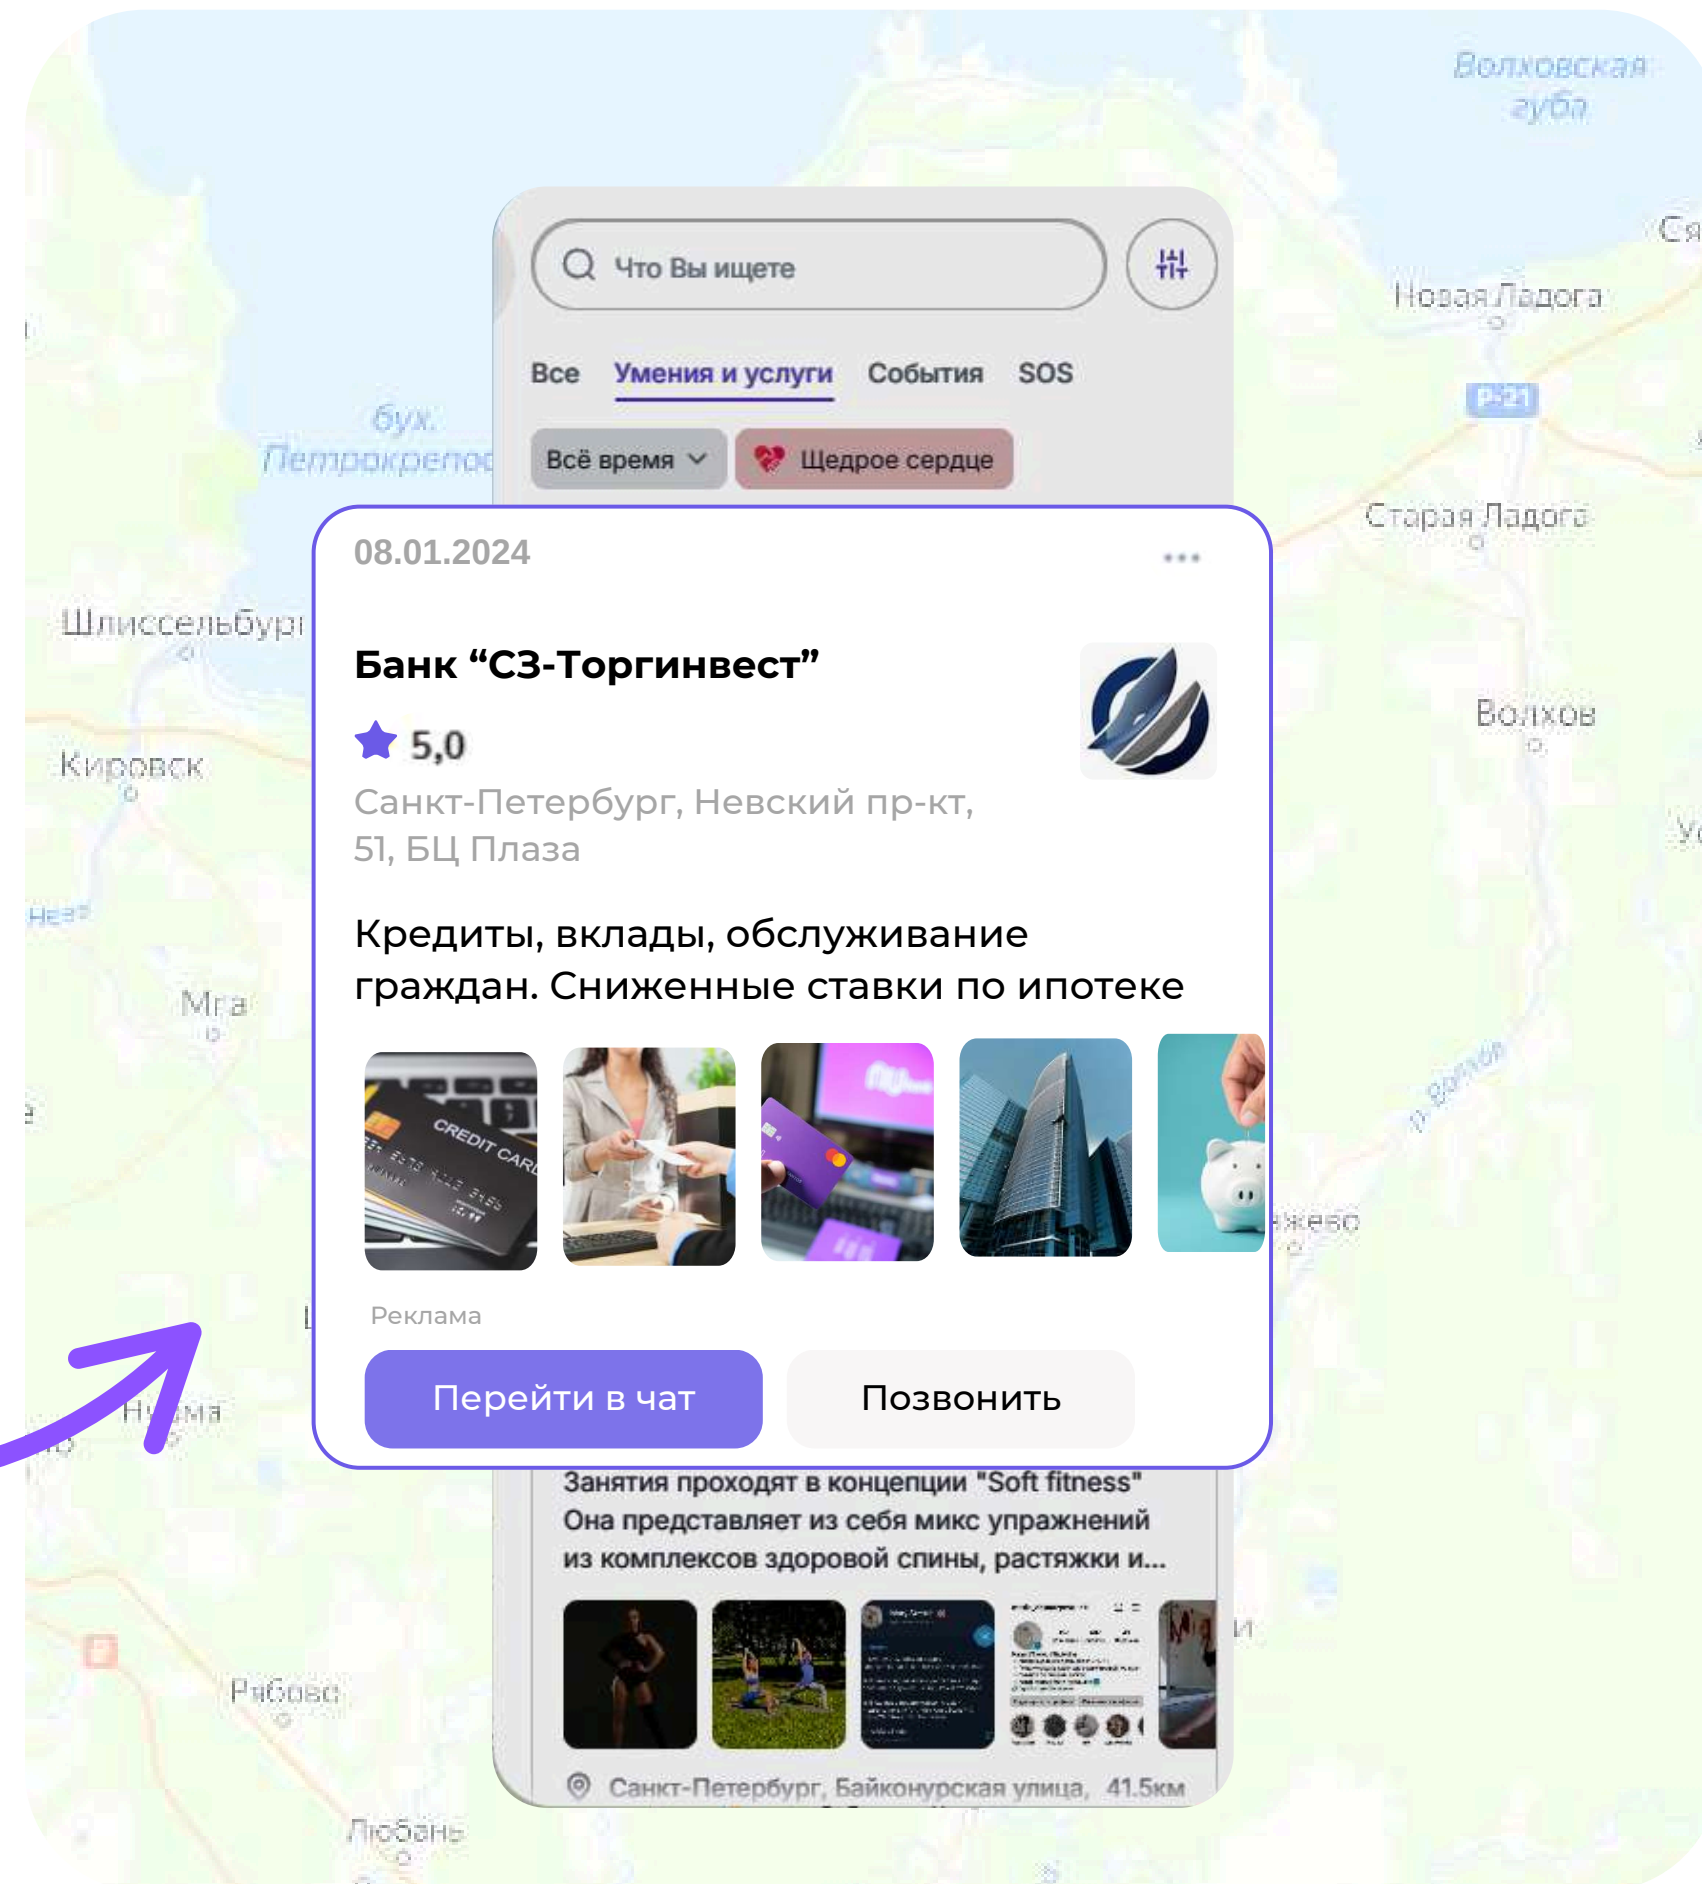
Волховская губа

Новая Ладога

Р-21

Старая Ладога

Волхов

бух. Петрокрепост

Шлиссельбург

Кировск

Нева

Мга

Рябово

Любань

Что Вы ищете

Все Умения и услуги События SOS

Всё время Щедрое сердце

08.01.2024

Банк “СЗ-Торгинвест”

5,0

Санкт-Петербург, Невский пр-кт, 51, БЦ Плаза

Кредиты, вклады, обслуживание граждан. Сниженные ставки по ипотеке

CREDIT CARD

Реклама

Перейти в чат

Позвонить

Занятия проходят в концепции "Soft fitness" Она представляет из себя микс упражнений из комплексов здоровой спины, растяжки и...

Санкт-Петербург, Байконурская улица, 41.5км